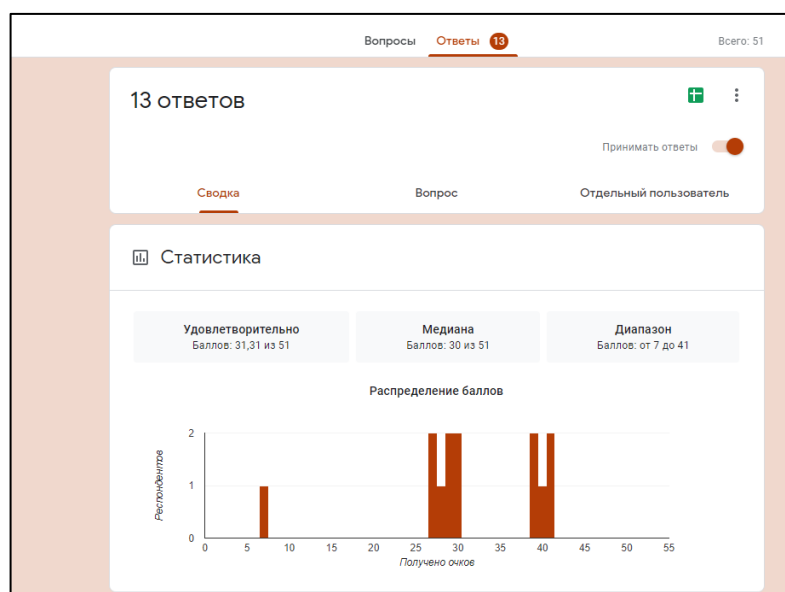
Вопросы Ответы 13 Всего: 51

13 ответов

Принимать ответы

Сводка Вопрос Отдельный пользователь

Статистика

Удовлетворительно
Баллов: 31,31 из 51

Медиана
Баллов: 30 из 51

Диапазон
Баллов: от 7 до 41

Распределение баллов

Респондентов

2
1
0

0 5 10 15 20 25 30 35 40 45 50 55

Получено очков